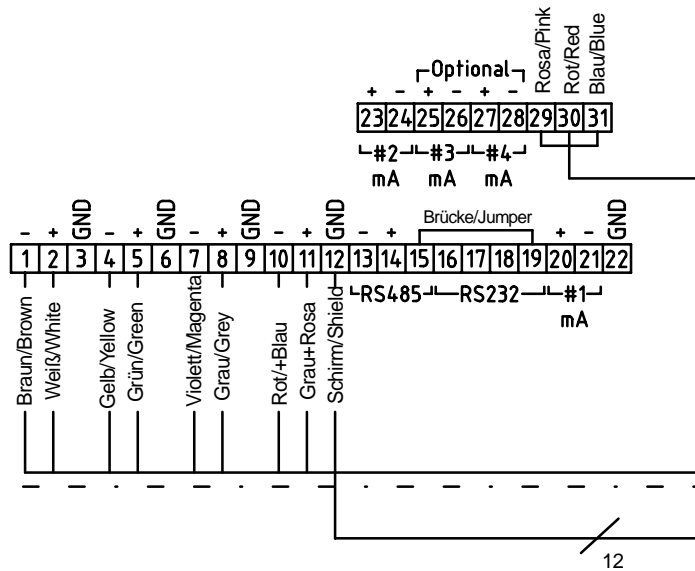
Optional
+ − + − + −
Rosa/Pink
Rot/Red
Blau/Blue
| 23 | 24 | 25 | 26 | 27 | 28 | 29 | 30 | 31 |
|---|---|---|---|---|---|---|---|---|

#2 #3 #4
mA mA mA

- + GND - + GND - + GND - + GND - + Brücke/Jumper + - GND

| 1 | 2 | 3 | 4 | 5 | 6 | 7 | 8 | 9 | 10 | 11 | 12 | 13 | 14 | 15 | 16 | 17 | 18 | 19 | 20 | 21 | 22 |
|---|---|---|---|---|---|---|---|---|---|---|---|---|---|---|---|---|---|---|---|---|---|

RS485 RS232 #1
mA

Braun/Brown
Weiß/White
Gelb/Yellow
Grün/Green
Violett/Magenta
Grau/Grey
Rot/+Blau
Grau+Rosa
Schirm/Shield

12